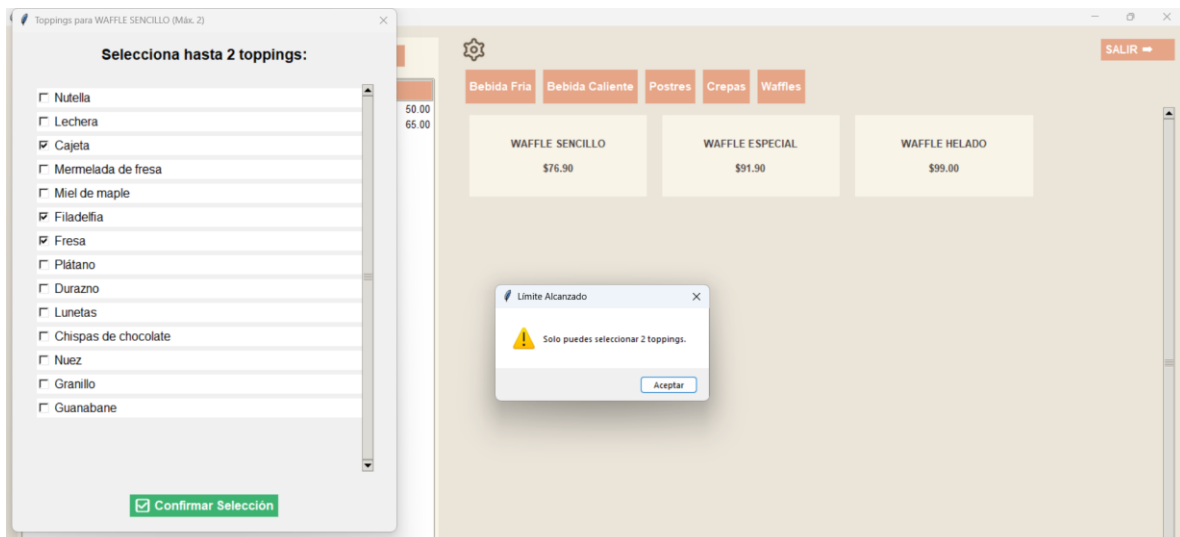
Toppings para WAFFLE SENCILLO (Máx. 2)

Selecciona hasta 2 toppings:

☐ Nutella
☐ Lechera
☑ Cajeta
☐ Mermelada de fresa
☐ Miel de maple
☑ Filadelfia
☑ Fresa
☐ Plátano
☐ Durazno
☐ Lunetas
☐ Chispas de chocolate
☐ Nuez
☐ Granillo
☐ Guanabane

Confirmar Selección

50.00
65.00

SALIR ➡

Bebida Fria | Bebida Caliente | Postres | Crepas | Waffles

WAFFLE SENCILLO
$76.90

WAFFLE ESPECIAL
$91.90

WAFFLE HELADO
$99.00

Límite Alcanzado

Solo puedes seleccionar 2 toppings.

Aceptar